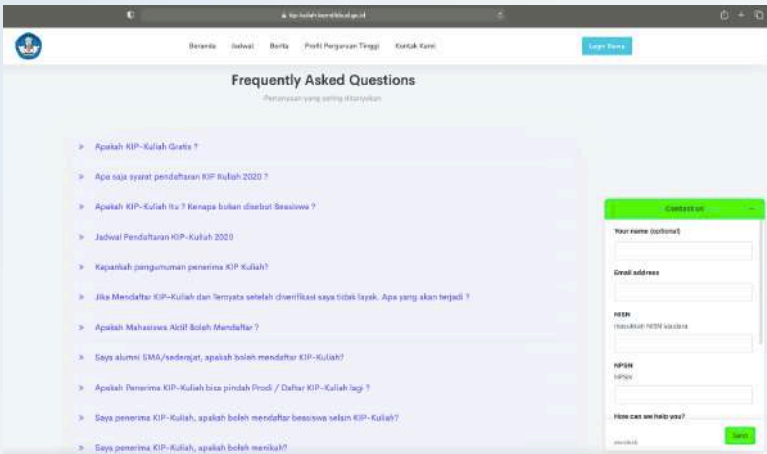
kip-kuliah.kemdikbud.go.id

Beranda Jadwal Berita Profil Perguruan Tinggi Kontak Kami

Login Siswa

Frequently Asked Questions

Pertanyaan yang sering ditanyakan

» Apakah KIP-Kuliah Gratis ?

» Apa saja syarat pendaftaran KIP Kuliah 2020 ?

» Apakah KIP-Kuliah itu ? Kenapa bukan disebut Beasiswa ?

» Jadwal Pendaftaran KIP-Kuliah 2020

» Kapankah pengumuman penerima KIP Kuliah?

» Jika Mendaftar KIP-Kuliah dan Ternyata setelah diverifikasi saya tidak layak. Apa yang akan terjadi ?

» Apakah Mahasiswa Aktif Boleh Mendaftar ?

» Saya alumni SMA/sederajat, apakah boleh mendaftar KIP-Kuliah?

» Apakah Penerima KIP-Kuliah bisa pindah Prodi / Daftar KIP-Kuliah lagi ?

» Saya penerima KIP-Kuliah, apakah boleh mendaftar beasiswa selain KIP-Kuliah?

» Saya penerima KIP-Kuliah, apakah boleh menikah?

Contact us

Your name (optional)

Email address

NISN

masukkan NISN siswa

NPSN

NPSN

How can we help you?

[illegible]

Send